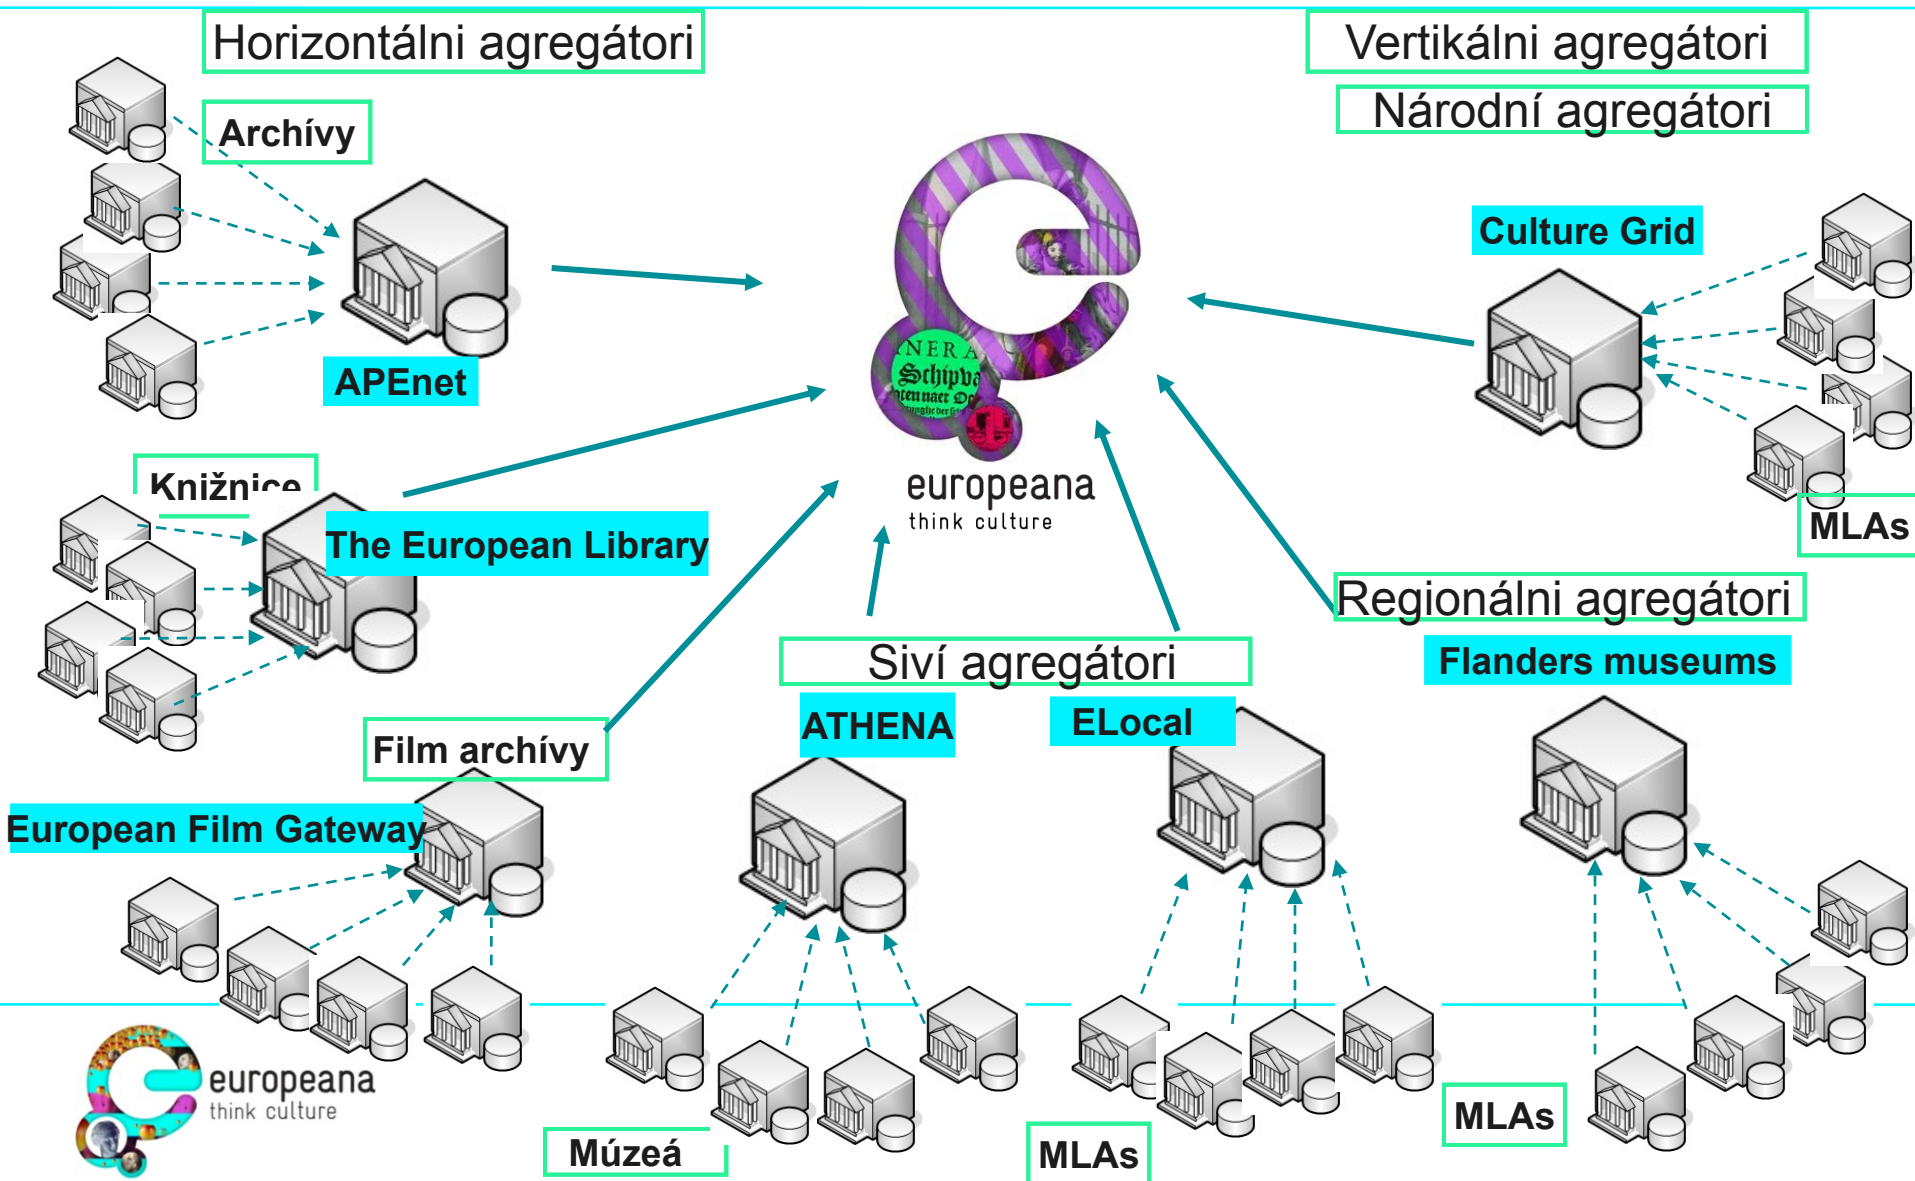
Horizontálni agregátori

Vertikálni agregátori

Národní agregátori

Archívy

APEnet

Culture Grid

europeana
think culture

Knižnice

The European Library

MLAs

Regionálni agregátori

Siví agregátori

Flanders museums

ATHENA

ELocal

Film archívy

European Film Gateway

europeana
think culture

Múzeá

MLAs

MLAs